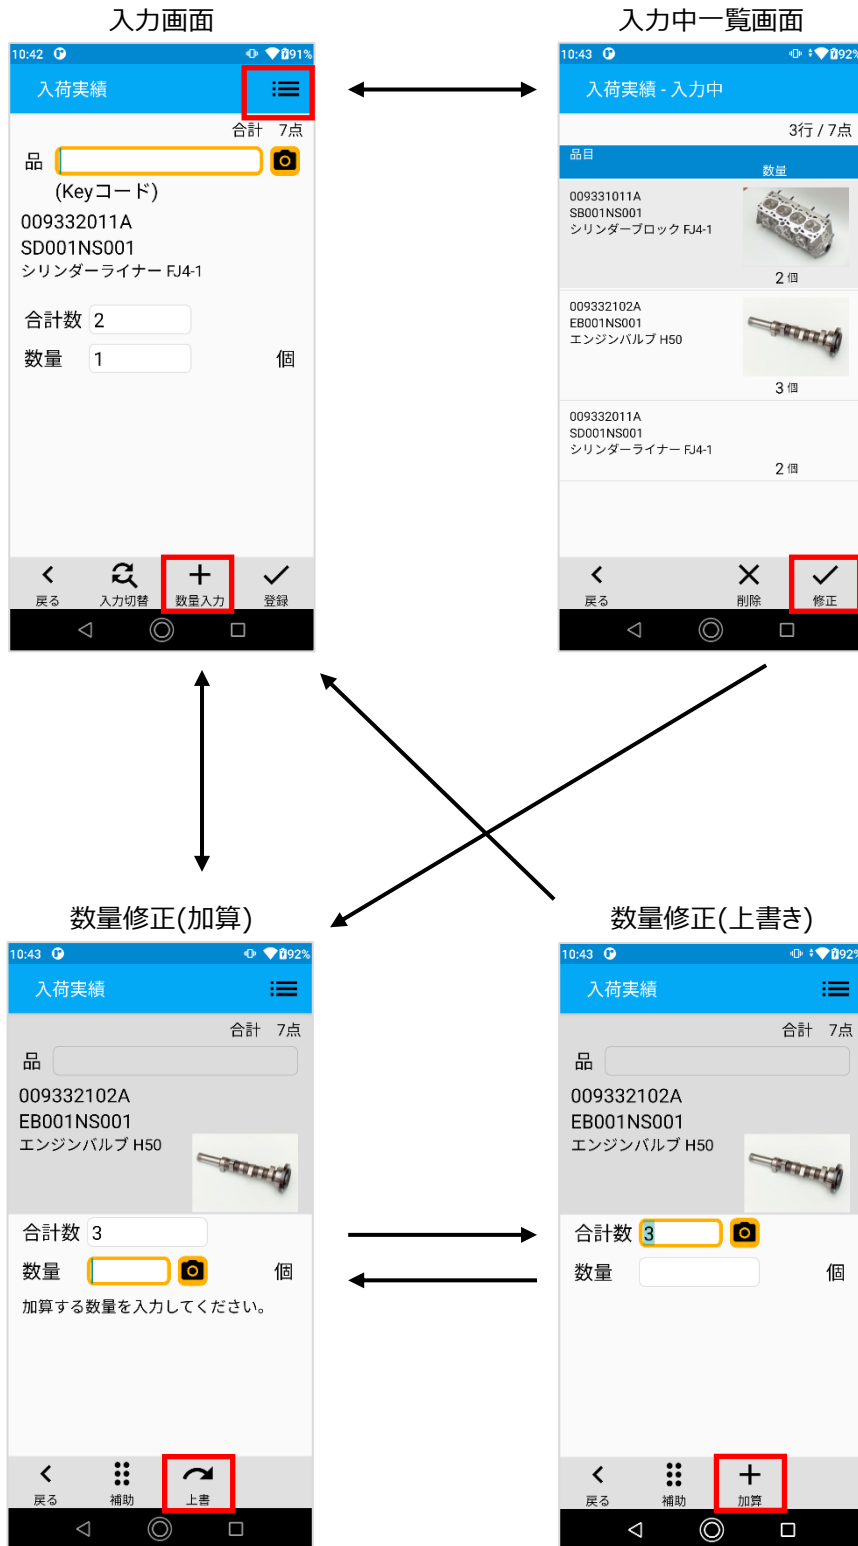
入力画面

10:42 91%

入荷実績

合計 7点

品

(Keyコード)

009332011A
SD001NS001
シリンダーライナー FJ4-1

合計数 2

数量 1 個

戻る 入力切替 数量入力 登録

入力中一覧画面

10:43 92%

入荷実績 - 入力中

3行 / 7点

品目
数量

009331011A
SB001NS001
シリンダーブロック FJ4-1
2 個

009332102A
EB001NS001
エンジンバルブ H50
3 個

009332011A
SD001NS001
シリンダーライナー FJ4-1
2 個

戻る 削除 修正

数量修正(加算)

10:43 92%

入荷実績

合計 7点

品

009332102A
EB001NS001
エンジンバルブ H50

合計数 3

数量 個

加算する数量を入力してください。

戻る 補助 上書

数量修正(上書き)

10:43 92%

入荷実績

合計 7点

品

009332102A
EB001NS001
エンジンバルブ H50

合計数 3

数量 個

戻る 補助 加算